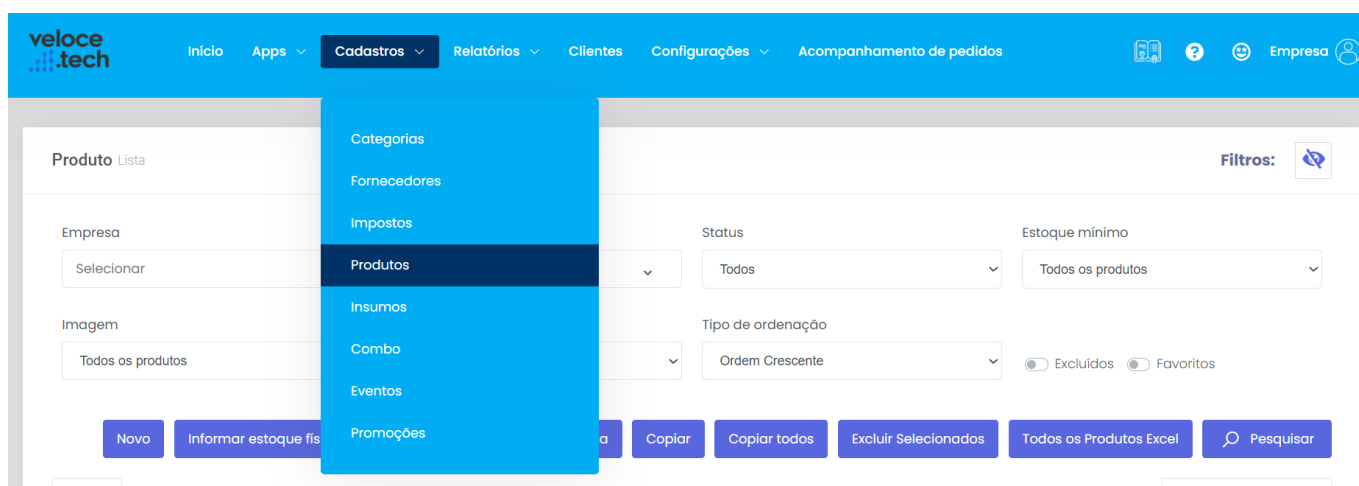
veloce .tech

Início Apps Cadastros Relatórios Clientes Configurações Acompanhamento de pedidos Empresa

Categorias
Fornecedores
Impostos
Produtos
Insumos
Combo
Eventos
Promoções

Produto Lista

Filtros:

Empresa
Selecionar

Status
Todos

Estoque mínimo
Todos os produtos

Imagem
Todos os produtos

Tipo de ordenação
Ordem Crescente

Excluídos Favoritos

Novo Informar estoque fís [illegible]a Copiar Copiar todos Excluir Selecionados Todos os Produtos Excel Pesquisar